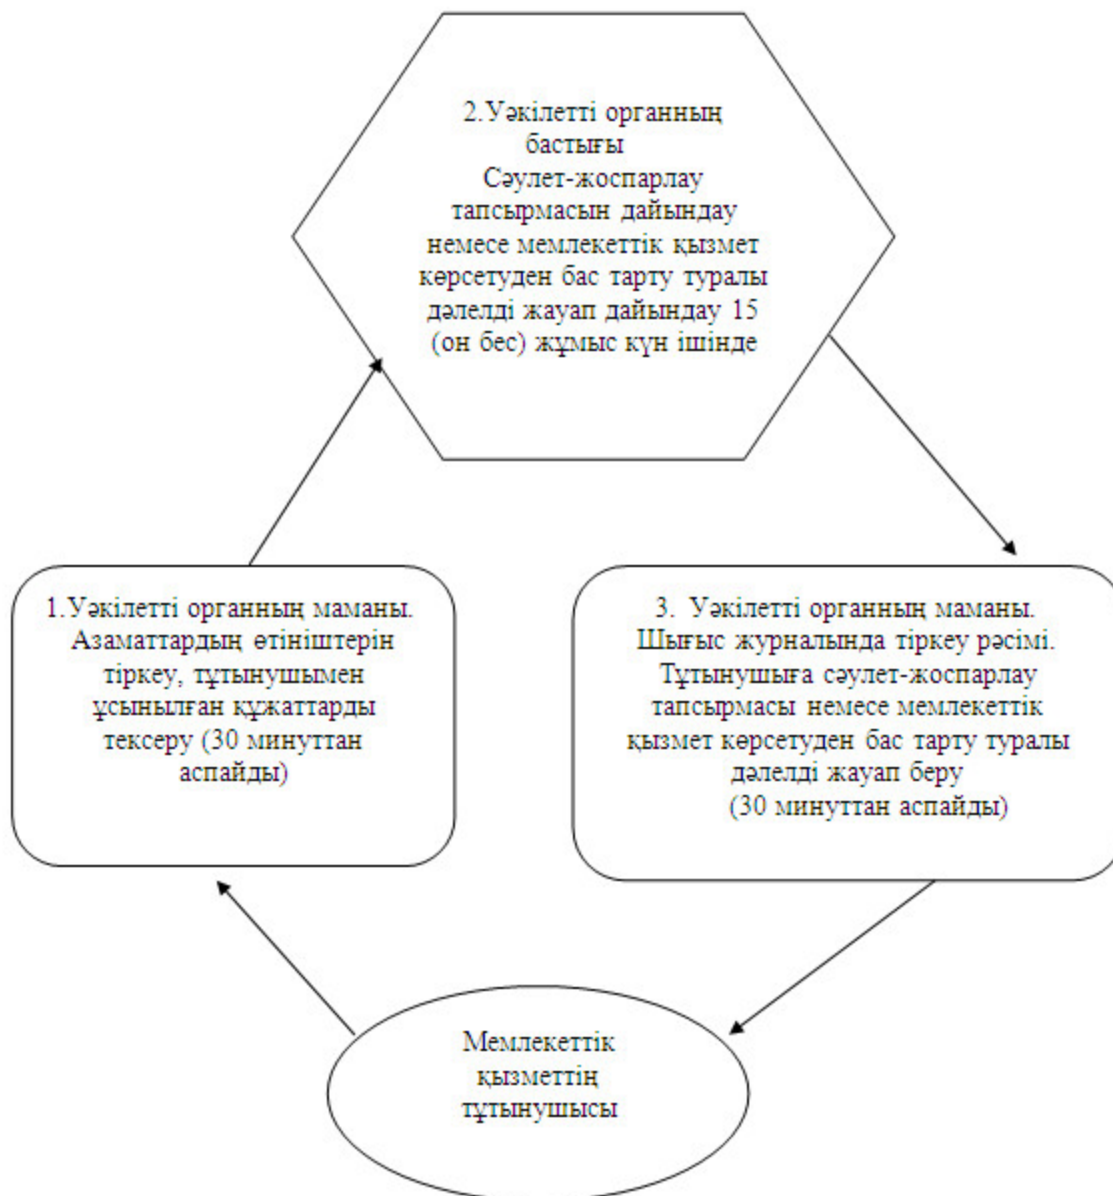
2.Уәкілетті органның бастығы
Сәулет-жоспарлау тапсырмасын дайындау немесе мемлекеттік қызмет көрсетуден бас тарту туралы дәлелді жауап дайындау 15 (он бес) жұмыс күн ішінде

1.Уәкілетті органның маманы.
Азаматтардың өтініштерін тіркеу, тұтынушымен ұсынылған құжаттарды тексеру (30 минуттан аспайды)

3. Уәкілетті органның маманы.
Шығыс журналында тіркеу рәсімі.
Тұтынушыға сәулет-жоспарлау тапсырмасы немесе мемлекеттік қызмет көрсетуден бас тарту туралы дәлелді жауап беру
(30 минуттан аспайды)

Мемлекеттік қызметтің тұтынушысы